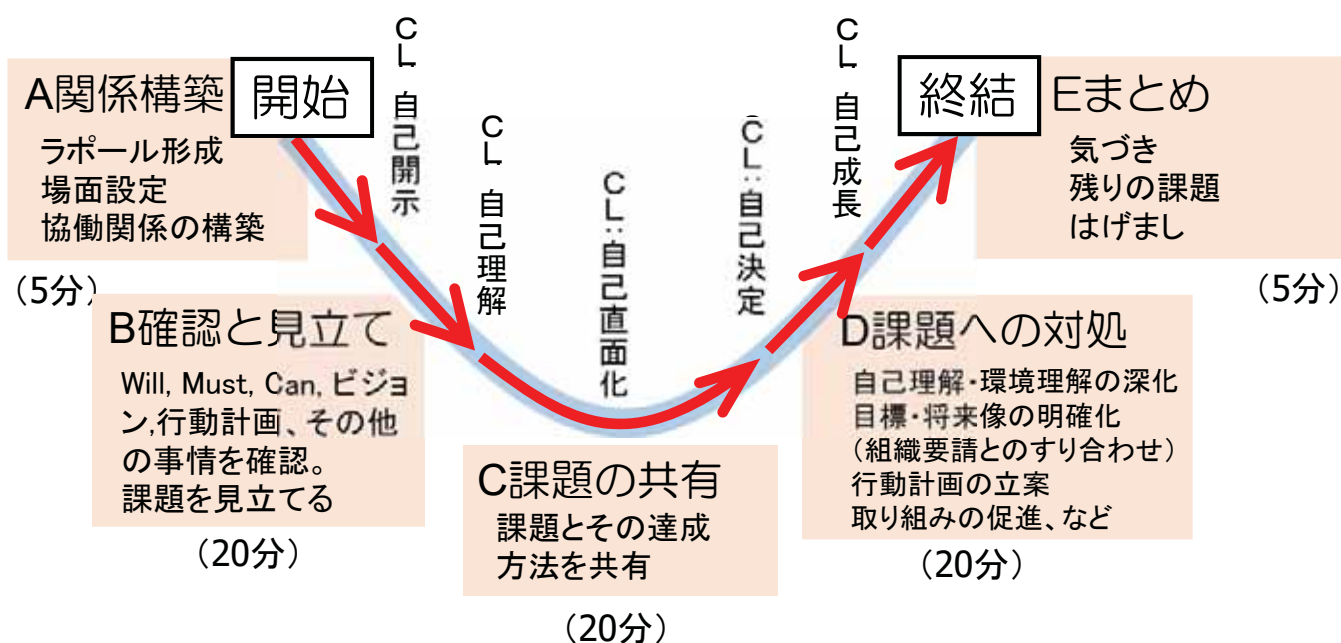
A関係構築
開始
ラポール形成
場面設定
協働関係の構築

（5分）

CL：自己開示

CL：自己理解

B確認と見立て
Will, Must, Can, ビジョン,行動計画、その他の事情を確認。
課題を見立てる

（20分）

CL：自己直面化

C課題の共有
課題とその達成方法を共有

（20分）

CL：自己決定

CL：自己成長

終結
Eまとめ
気づき
残りの課題
はげまし

（5分）

D課題への対処
自己理解・環境理解の深化
目標・将来像の明確化
（組織要請とのすり合わせ）
行動計画の立案
取り組みの促進、など

（20分）